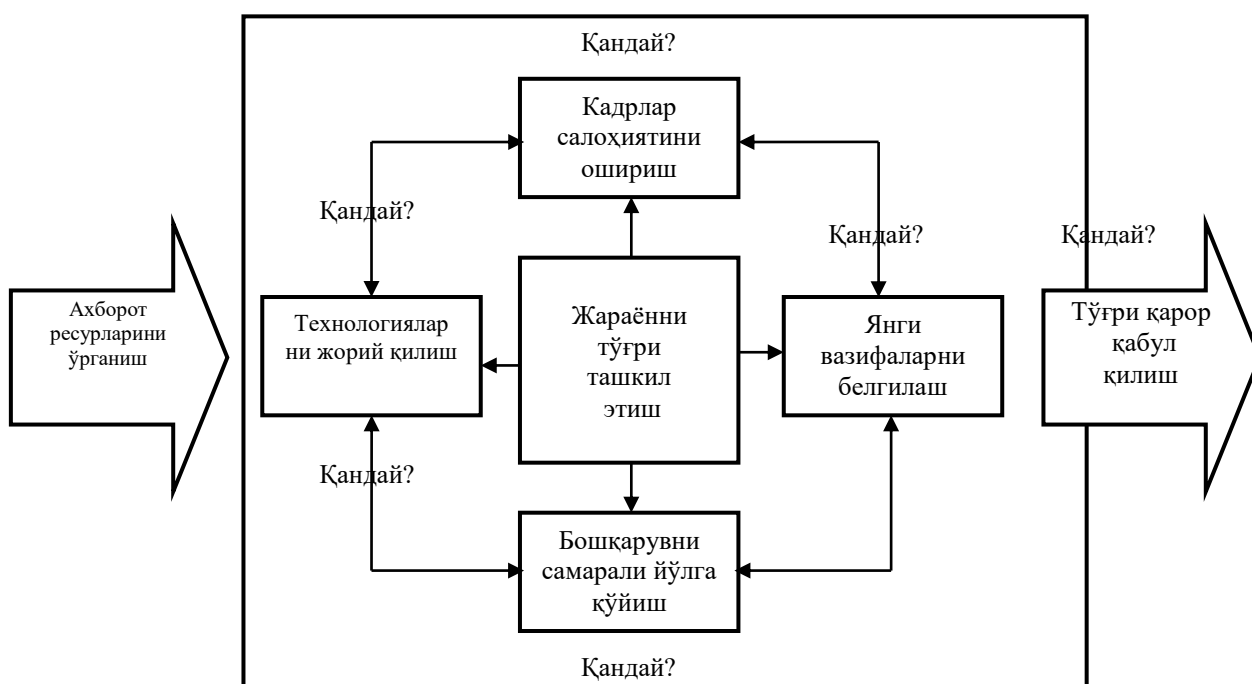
Қандай?

Кадрлар салоҳиятини ошириш

Қандай?

Қандай?

Қандай?

Ахборот ресурларини ўрганиш

Технологиялар ни жорий қилиш

Жараённи тўғри ташкил этиш

Янги вазифаларни белгилаш

Тўғри қарор қабул қилиш

Қандай?

Бошқарувни самарали йўлга қўйиш

Қандай?